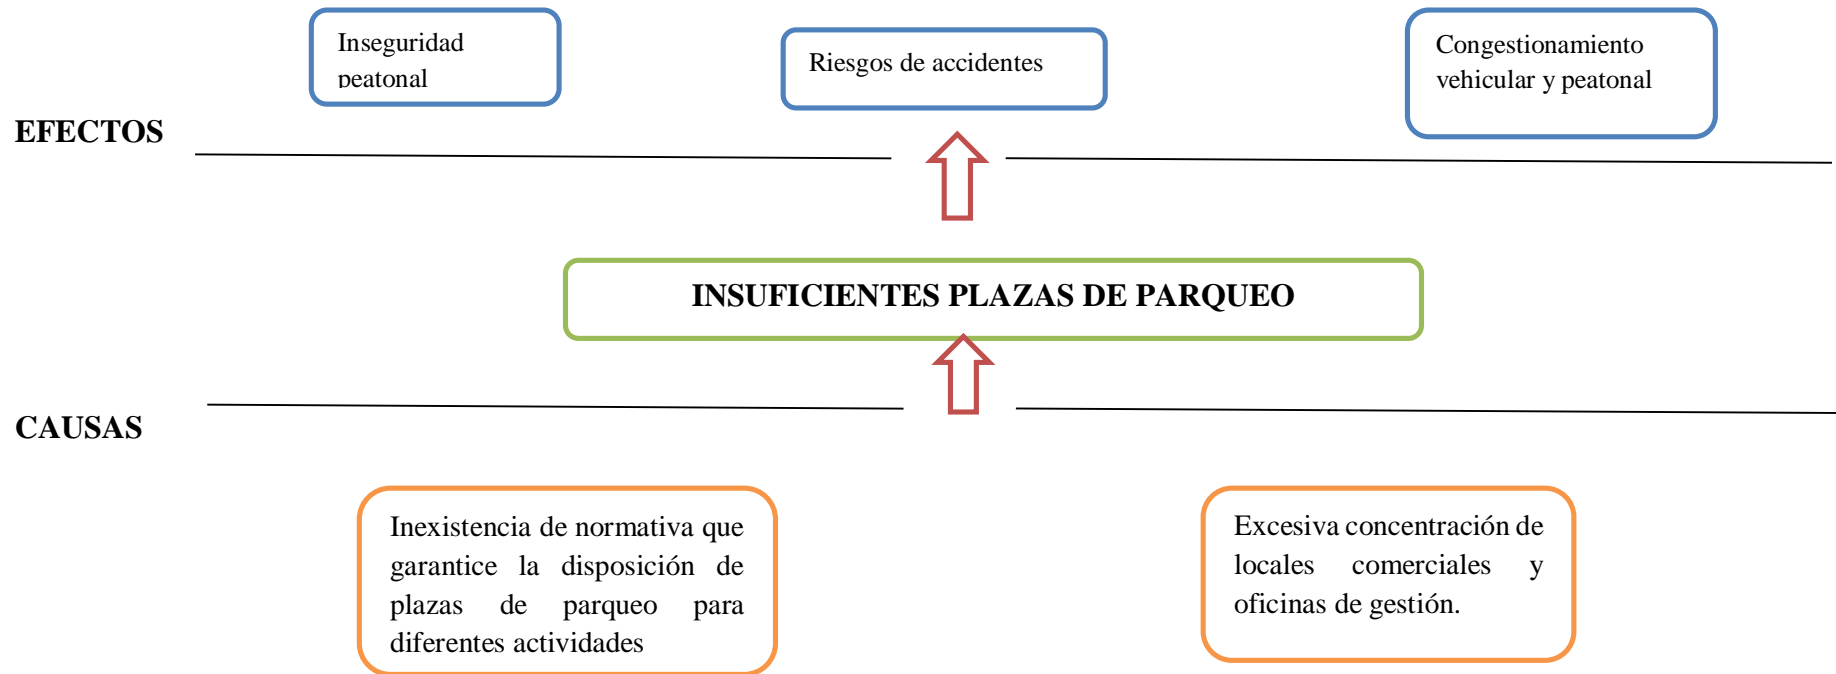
Inseguridad peatonal

Riesgos de accidentes

Congestionamiento vehicular y peatonal

EFECTOS

INSUFICIENTES PLAZAS DE PARQUEO

CAUSAS

Inexistencia de normativa que garantice la disposición de plazas de parqueo para diferentes actividades

Excesiva concentración de locales comerciales y oficinas de gestión.